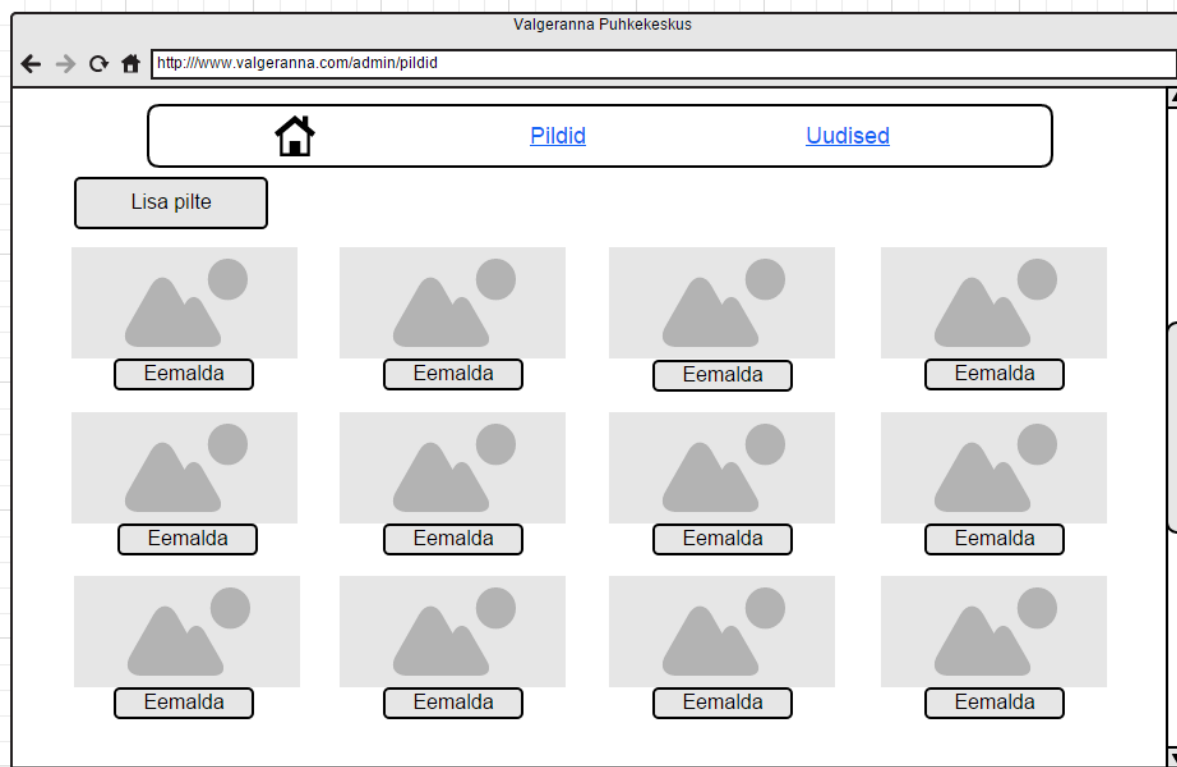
Valgeranna Puhkekeskus

http:///www.valgeranna.com/admin/pildid

Pildid

Uudised

Lisa pilte

Eemalda

Eemalda

Eemalda

Eemalda

Eemalda

Eemalda

Eemalda

Eemalda

Eemalda

Eemalda

Eemalda

Eemalda